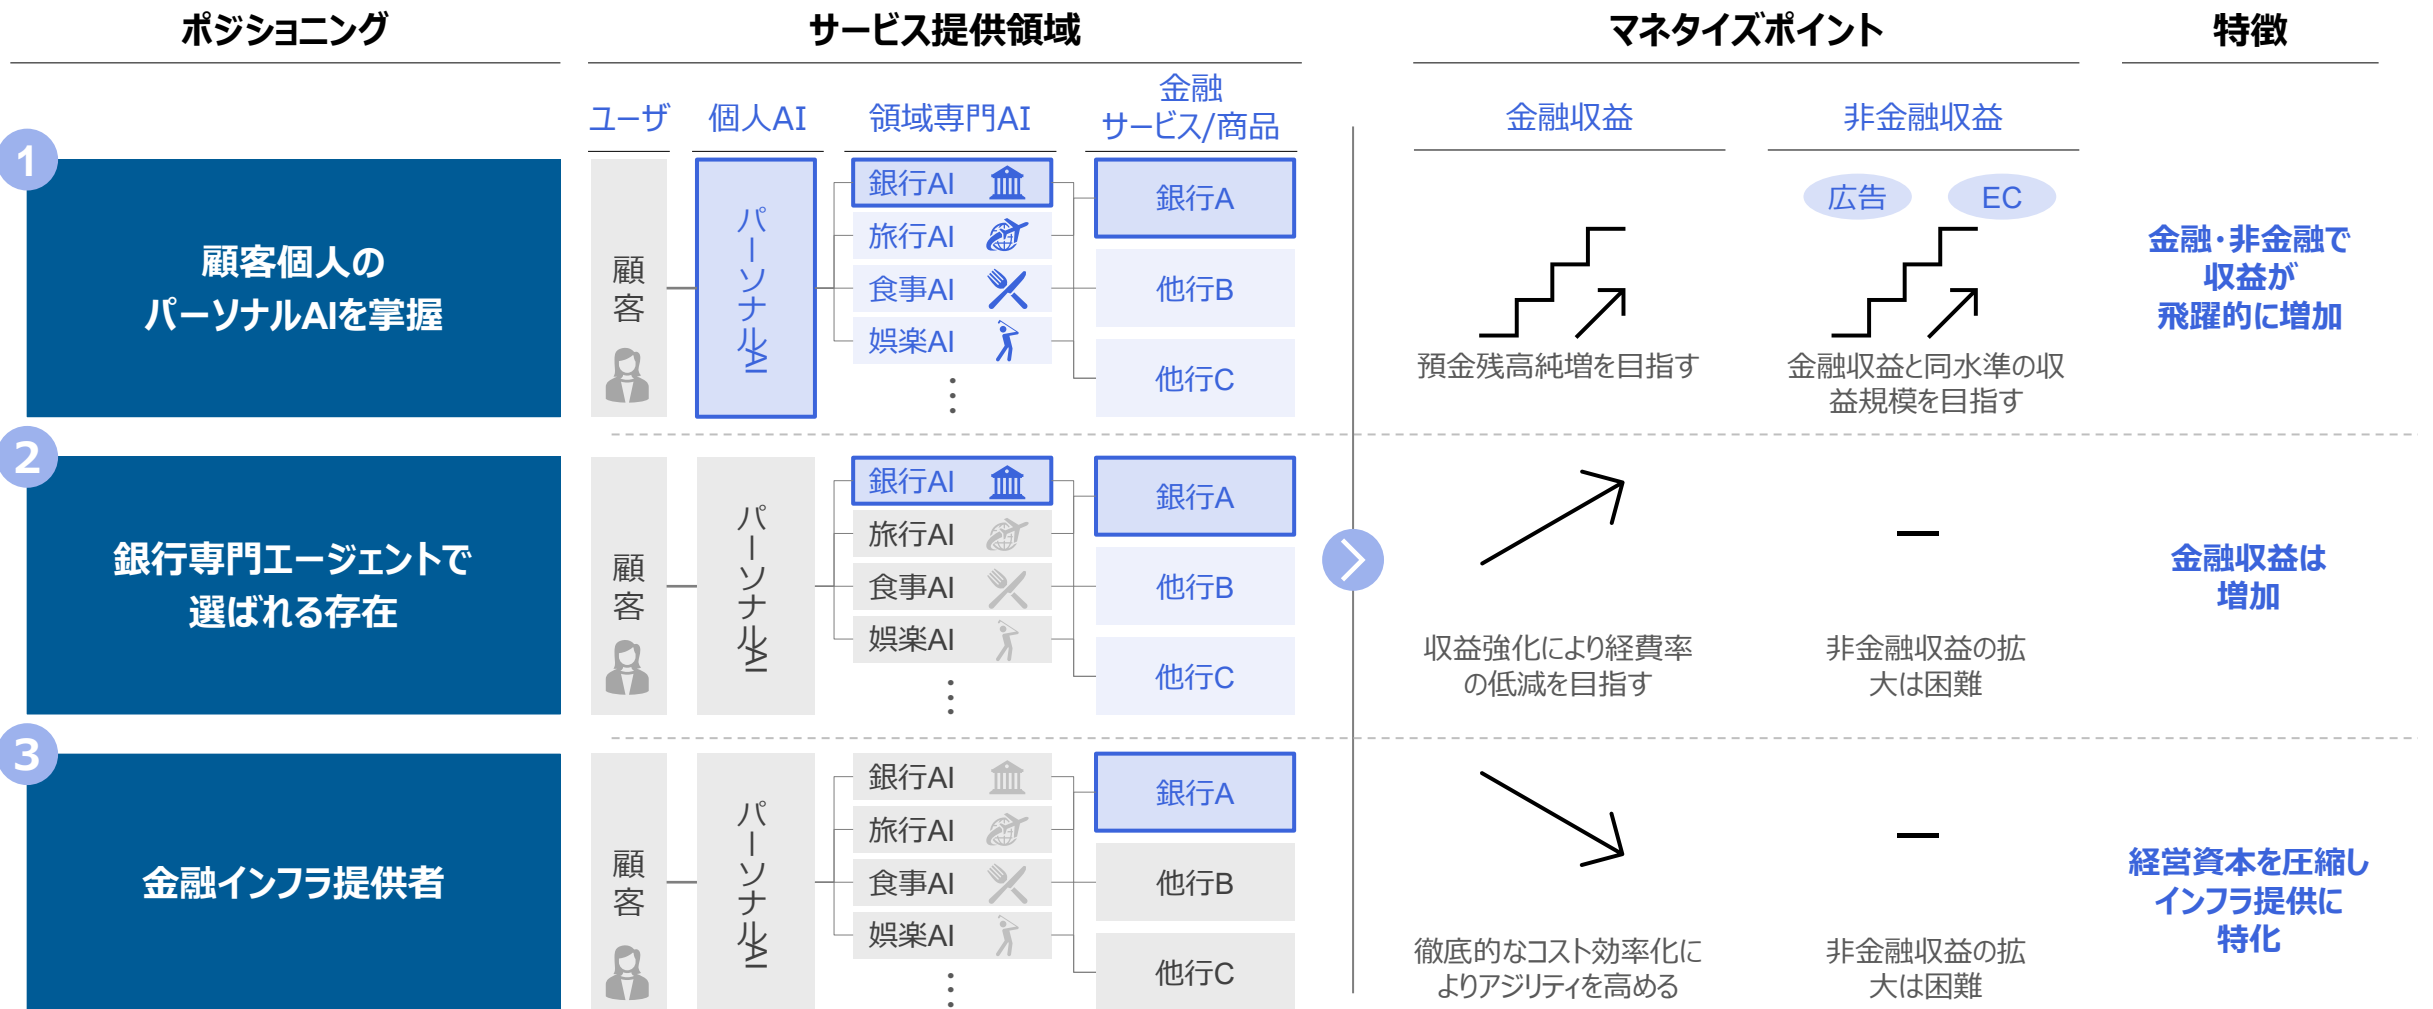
ポジショニング

サービス提供領域

マネタイズポイント

特徴

ユーザ 個人AI 領域専門AI 金融サービス/商品

金融収益 非金融収益

1
顧客個人のパーソナルAIを掌握

顧客
パーソナルAI
銀行AI
旅行AI
食事AI
娯楽AI
⋮
銀行A
他行B
他行C

広告 EC

預金残高純増を目指す

金融収益と同水準の収益規模を目指す

金融・非金融で収益が飛躍的に増加

2
銀行専門エージェントで選ばれる存在

顧客
パーソナルAI
銀行AI
旅行AI
食事AI
娯楽AI
⋮
銀行A
他行B
他行C

–

収益強化により経費率の低減を目指す

非金融収益の拡大は困難

金融収益は増加

3
金融インフラ提供者

顧客
パーソナルAI
銀行AI
旅行AI
食事AI
娯楽AI
⋮
銀行A
他行B
他行C

–

徹底的なコスト効率化によりアジリティを高める

非金融収益の拡大は困難

経営資本を圧縮しインフラ提供に特化